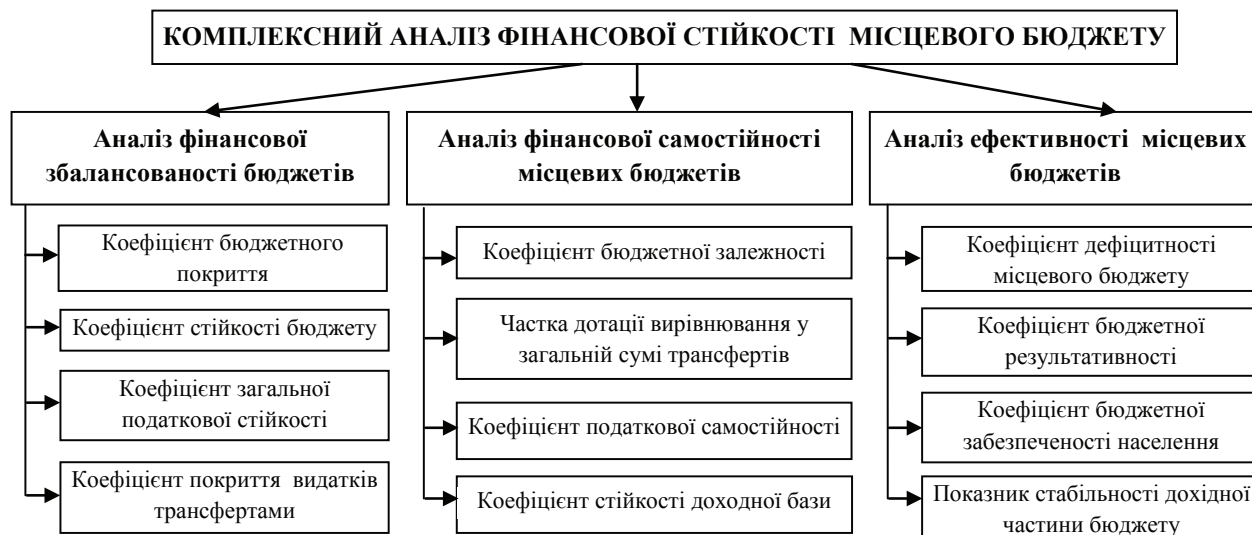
КОМПЛЕКСНИЙ АНАЛІЗ ФІНАНСОВОЇ СТІЙКОСТІ МІСЦЕВОГО БЮДЖЕТУ

Аналіз фінансової збалансованості бюджетів

Коефіцієнт бюджетного покриття

Коефіцієнт стійкості бюджету

Коефіцієнт загальної податкової стійкості

Коефіцієнт покриття видатків трансфертами

Аналіз фінансової самостійності місцевих бюджетів

Коефіцієнт бюджетної залежності

Частка дотації вирівнювання у загальній сумі трансфертів

Коефіцієнт податкової самостійності

Коефіцієнт стійкості доходної бази

Аналіз ефективності місцевих бюджетів

Коефіцієнт дефіцитності місцевого бюджету

Коефіцієнт бюджетної результативності

Коефіцієнт бюджетної забезпеченості населення

Показник стабільності дохідної частини бюджету